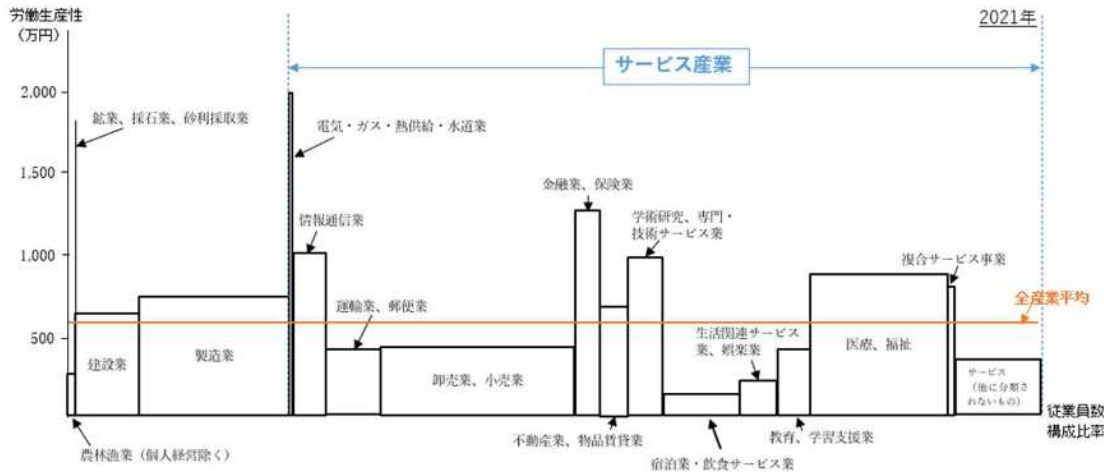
労働生産性
（万円）

2021年

サービス産業

2,000
1,500
1,000
500

鉱業、採石業、砂利採取業
電気・ガス・熱供給・水道業
情報通信業
金融業、保険業
学術研究、専門・技術サービス業
複合サービス事業
全産業平均
運輸業、郵便業
生活関連サービス業、娯楽業
建設業
製造業
卸売業、小売業
医療、福祉
サービス（他に分類されないもの）
従業員数構成比率
農林漁業（個人経営除く）
不動産業、物品賃貸業
宿泊業・飲食サービス業
教育、学習支援業